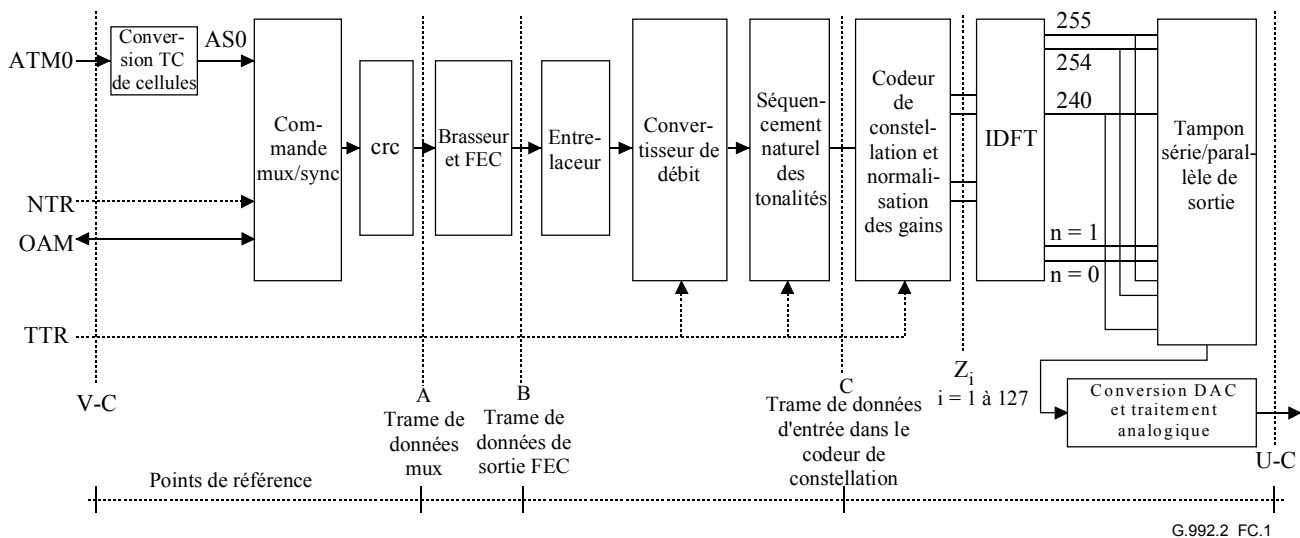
ATM0
Conversion TC de cellules
AS0
Commande mux/sync
crc
Brasseur et FEC
Entrelaceur
Convertisseur de débit
Séquencement naturel des tonalités
Codeur de constellation et normalisation des gains
IDFT
255
254
240
n = 1
n = 0
Tampon série/parallèle de sortie
NTR
OAM
TTR
V-C
A
Trame de données mux
B
Trame de données de sortie FEC
C
Trame de données d'entrée dans le codeur de constellation
$Z_i$
i = 1 à 127
Conversion DAC et traitement analogique
U-C
Points de référence
G.992.2 FC.1